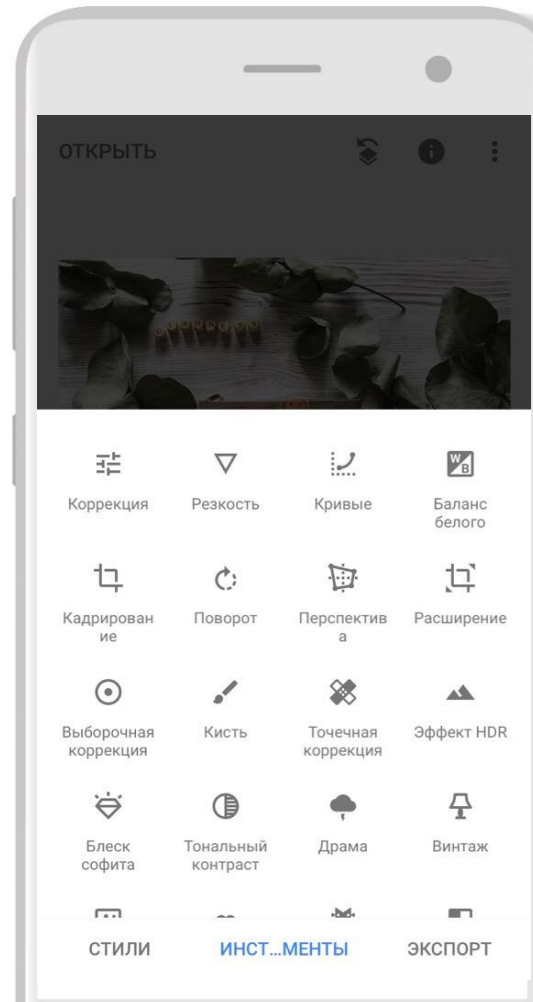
ОТКРЫТЬ

Коррекция

Резкость

Кривые

Баланс белого

Кадрирован ие

Поворот

Перспектив а

Расширение

Выборочная коррекция

Кисть

Точечная коррекция

Эффект HDR

Блеск софита

Тональный контраст

Драма

Винтаж

СТИЛИ

ИНСТ...МЕНТЫ

ЭКСПОРТ